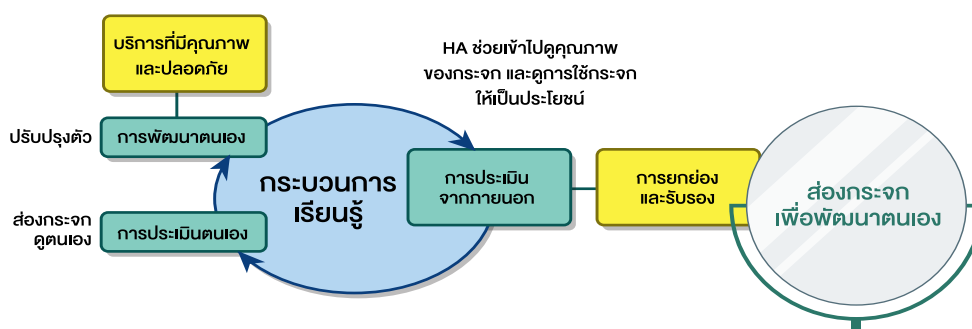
บริการที่มีคุณภาพ
และปลอดภัย

HA ช่วยเข้าไปดูคุณภาพ
ของกระจก และดูการใช้กระจก
ให้เป็นประโยชน์

ปรับปรุงตัว

การพัฒนาตนเอง

กระบวนการ
เรียนรู้

การประเมิน
จากภายนอก

การยกย่อง
และรับรอง

ส่องกระจก
เพื่อพัฒนาตนเอง

ส่องกระจก
ดูตนเอง

การประเมินตนเอง